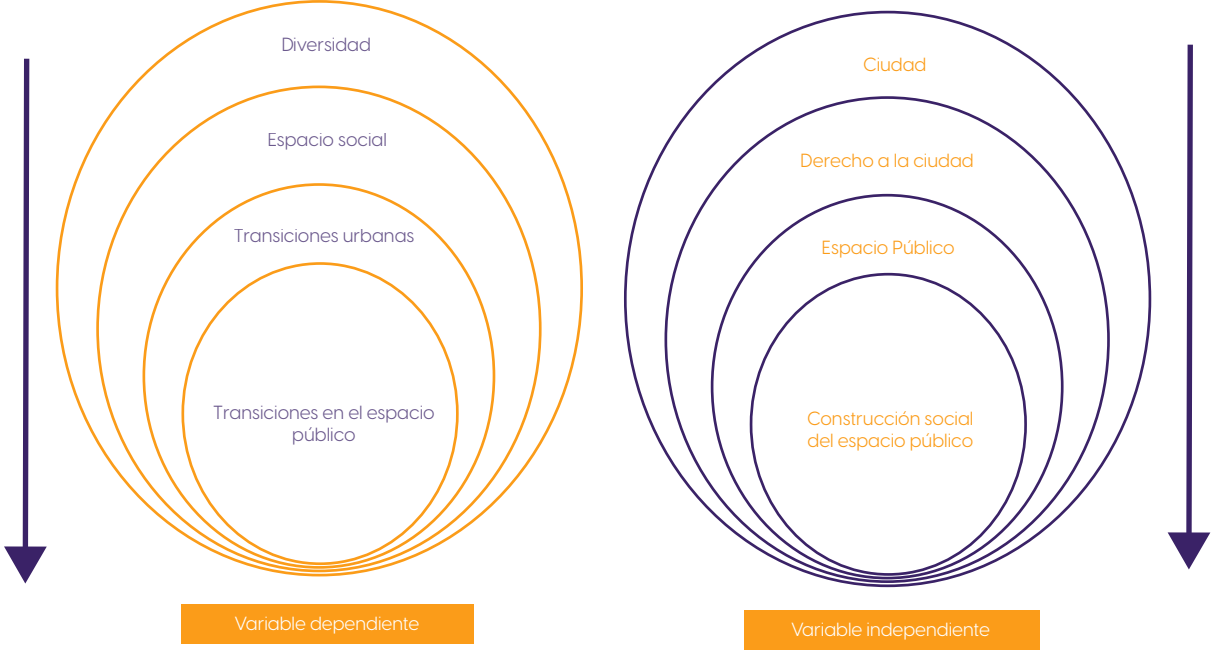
Diversidad

Espacio social

Transiciones urbanas

Transiciones en el espacio público

Variable dependiente

Ciudad

Derecho a la ciudad

Espacio Público

Construcción social del espacio público

Variable independiente